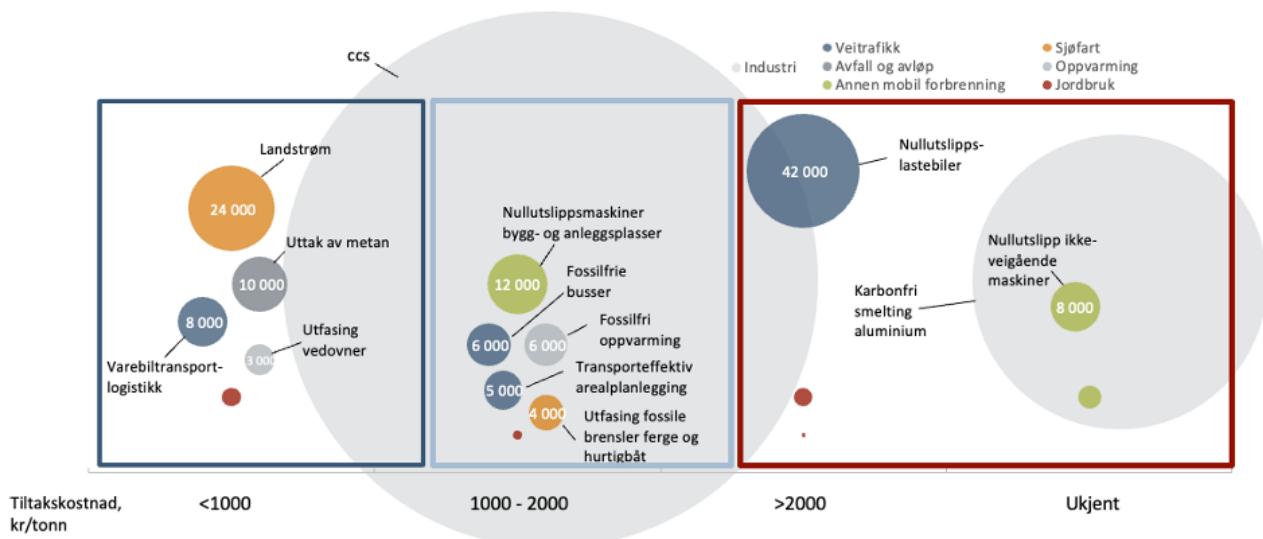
CCS

Industri
Veitrafikk
Avfall og avløp
Annen mobil forbrenning
Sjøfart
Oppvarming
Jordbruk

Landstrøm
24 000
Uttak av metan
10 000
8 000
Utfasing vedovner
3 000
Varebiltransport-logistikk

Nullutslippsmaskiner bygg- og anleggsplasser
12 000
Fossilfrie busser
6 000
6 000
Fossilfri oppvarming
Transporteffektiv arealplanlegging
5 000
4 000
Utfasing fossile brensler ferge og hurtigbåt

42 000
Nullutslipps-lastebiler
Nullutslipp ikke-veigående maskiner
Karbonfri smelting aluminium
8 000

Tiltakskostnad, kr/tonn
<1000
1000 - 2000
>2000
Ukjent